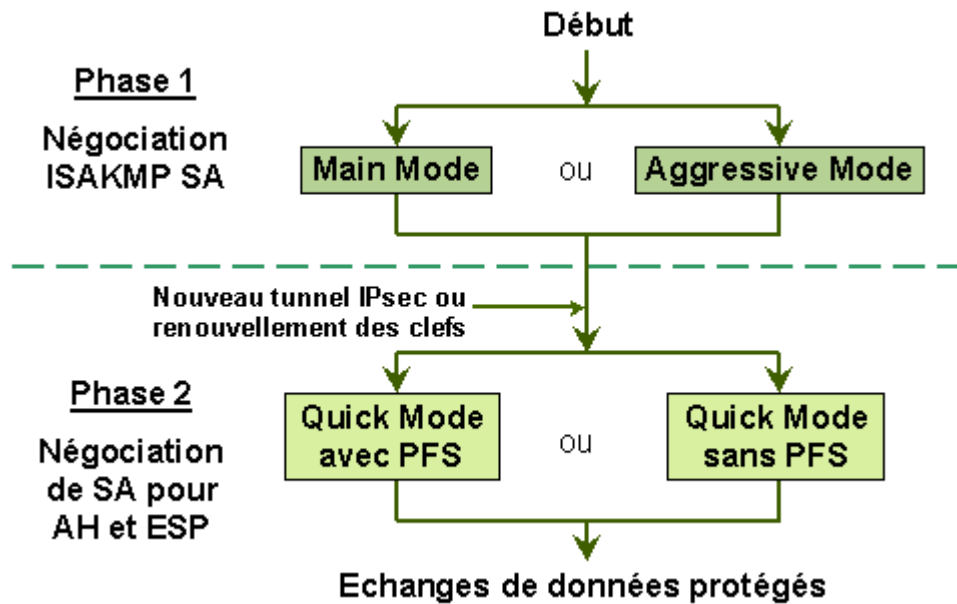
Début

Phase 1

Négociation ISAKMP SA

Main Mode

ou

Aggressive Mode

Nouveau tunnel IPsec ou renouvellement des clefs

Phase 2

Négociation de SA pour AH et ESP

Quick Mode avec PFS

ou

Quick Mode sans PFS

Echanges de données protégés